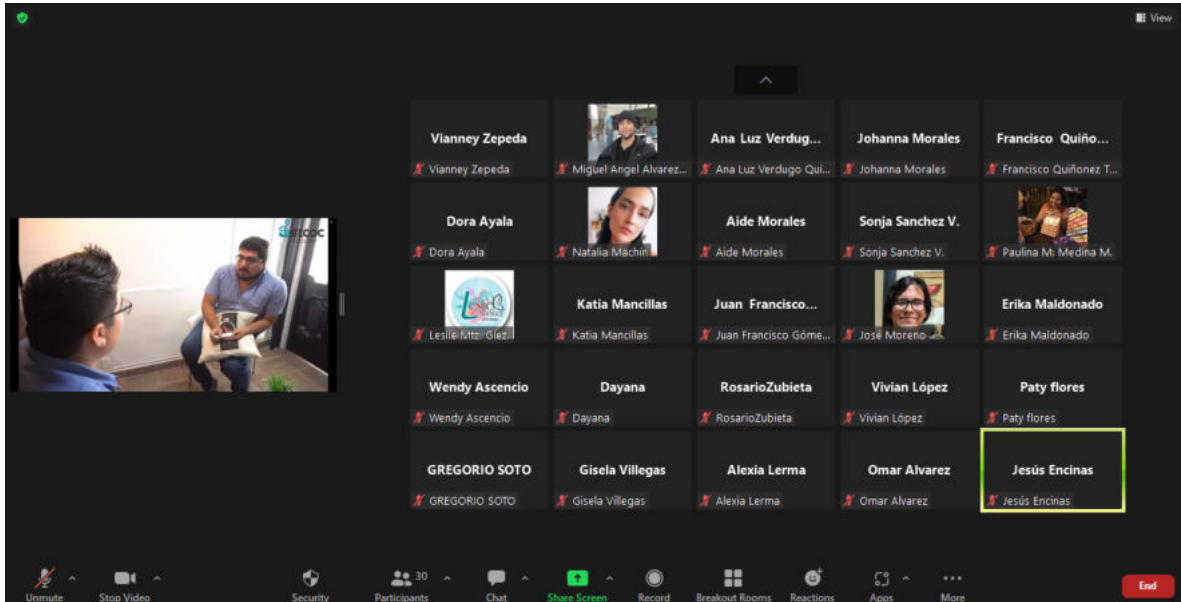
View

Vianney Zepeda
Vianney Zepeda

Miguel Angel Alvarez...

Ana Luz Verdug...
Ana Luz Verdugo Qui...

Johanna Morales
Johanna Morales

Francisco Quiño...
Francisco Quiñonez T...

Dora Ayala
Dora Ayala

Natalia Machin

Aide Morales
Aide Morales

Sonja Sanchez V.
Sonja Sanchez V.

Paulina M. Medina M.

Leslie Mtz. Glez.

Katia Mancillas
Katia Mancillas

Juan Francisco...
Juan Francisco Góme...

José Moreno

Erika Maldonado
Erika Maldonado

Wendy Ascencio
Wendy Ascencio

Dayana
Dayana

RosarioZubieta
RosarioZubieta

Vivian López
Vivian López

Paty flores
Paty flores

GREGORIO SOTO
GREGORIO SOTO

Gisela Villegas
Gisela Villegas

Alexia Lerma
Alexia Lerma

Omar Alvarez
Omar Alvarez

Jesús Encinas
Jesús Encinas

Unmute Stop Video Security 30 Participants Chat Share Screen Record Breakout Rooms Reactions Apps More End